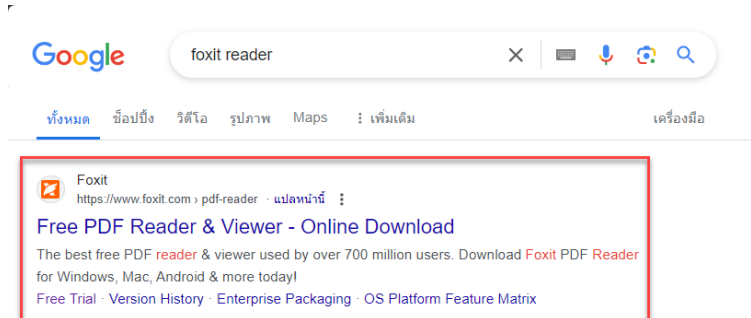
Google

foxit reader

ทั้งหมด ช็อปปิ้ง วิดีโอ รูปภาพ Maps ⋮ เพิ่มเติม เครื่องมือ

Foxit
https://www.foxit.com › pdf-reader · แปลหน้านี้ ⋮

Free PDF Reader & Viewer - Online Download

The best free PDF reader & viewer used by over 700 million users. Download Foxit PDF Reader for Windows, Mac, Android & more today!

Free Trial · Version History · Enterprise Packaging · OS Platform Feature Matrix